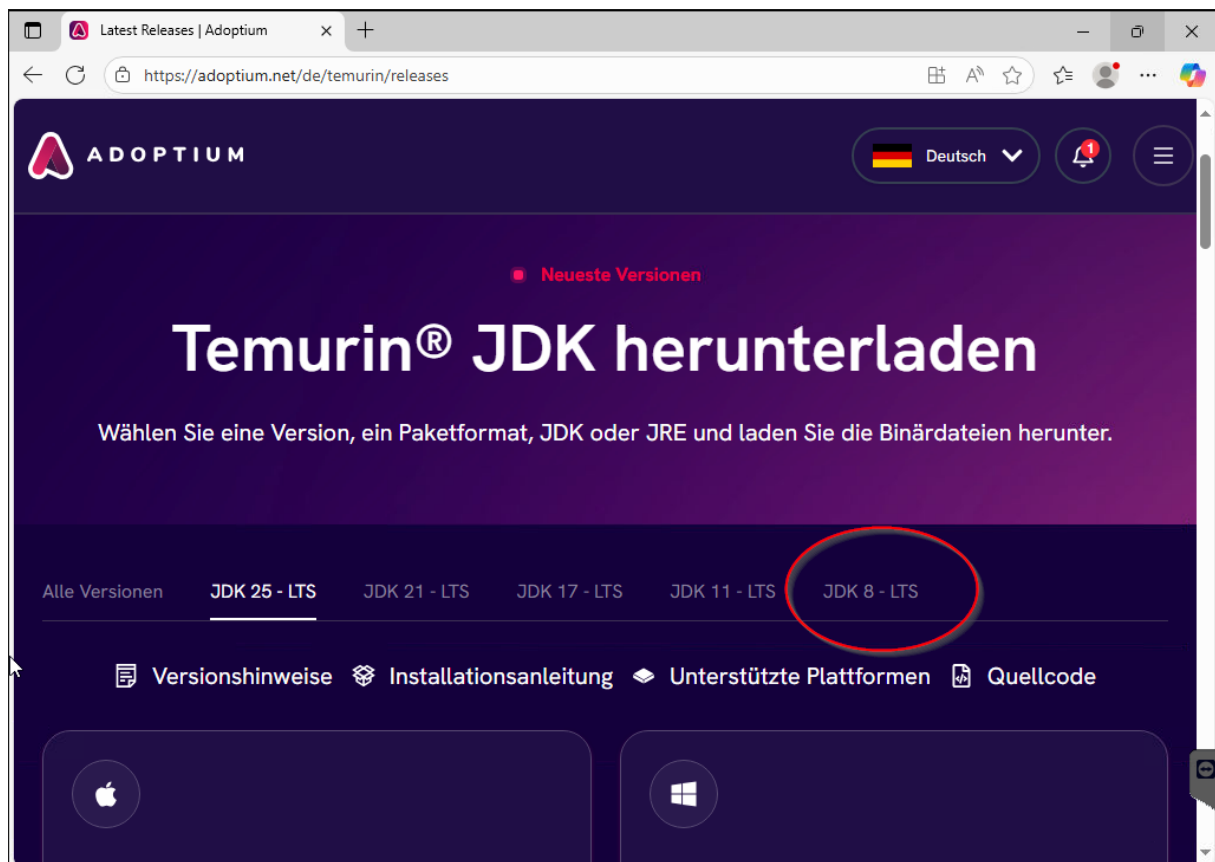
Latest Releases | Adoptium
https://adoptium.net/de/temurin/releases

ADOPTIUM
Deutsch
1

Neueste Versionen

Temurin® JDK herunterladen

Wählen Sie eine Version, ein Paketformat, JDK oder JRE und laden Sie die Binärdateien herunter.

Alle Versionen JDK 25 - LTS JDK 21 - LTS JDK 17 - LTS JDK 11 - LTS JDK 8 - LTS

Versionshinweise Installationsanleitung Unterstützte Plattformen Quellcode